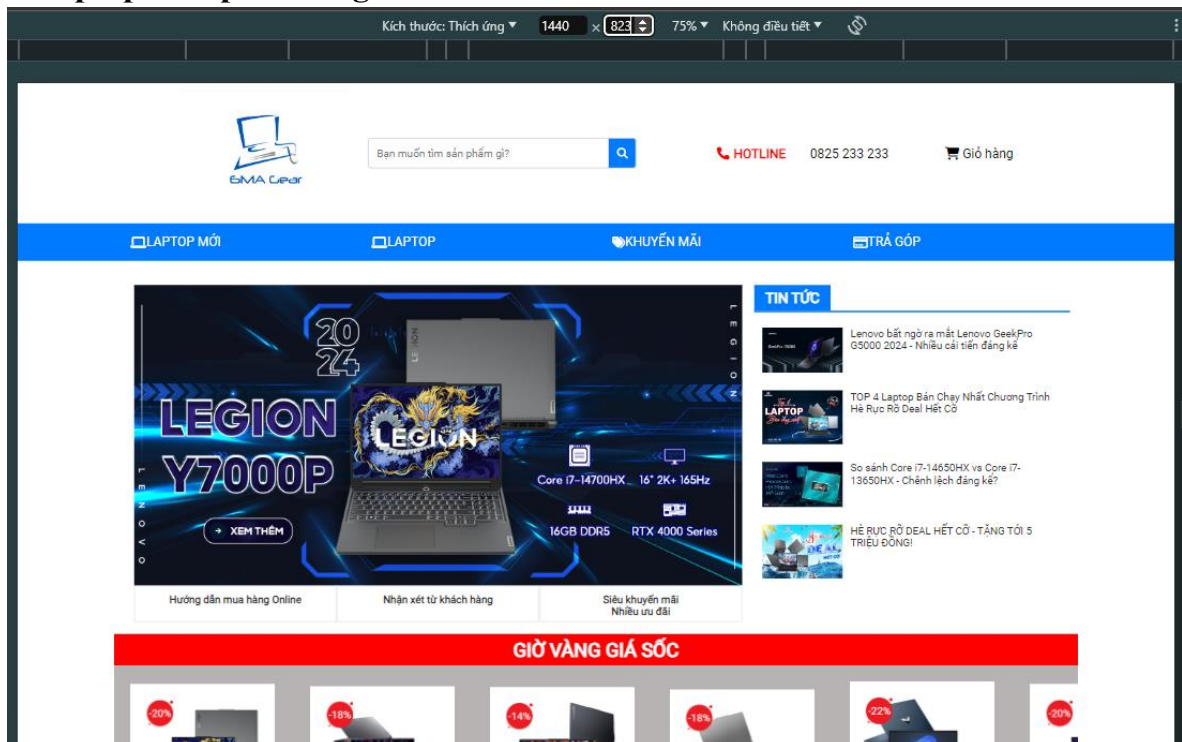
Kích thước: Thích ứng ▾ 1440 × 823 75% ▾ Không điều tiết ▾

GMA Gear

Bạn muốn tìm sản phẩm gì?

HOTLINE 0825 233 233

Giỏ hàng

LAPTOP MỚI LAPTOP KHUYẾN MÃI TRẢ GÓP

2024
LEGION Y7000P
LENOVO
XEM THÊM
Core i7-14700HX 16" 2K+ 165Hz
16GB DDR5 RTX 4000 Series

TIN TỨC

Lenovo bất ngờ ra mắt Lenovo GeekPro G5000 2024 - Nhiều cải tiến đáng kể

TOP 4 Laptop Bán Chạy Nhất Chương Trình Hè Rực Rỡ Deal Hết Cỡ

So sánh Core i7-14650HX vs Core i7-13650HX - Chênh lệch đáng kể?

HÈ RỰC RỠ DEAL HẾT CỠ - TẶNG TỚI 5 TRIỆU ĐỒNG!

Hướng dẫn mua hàng Online

Nhận xét từ khách hàng

Siêu khuyến mãi
Nhiều ưu đãi

GIỜ VÀNG GIÁ SỐC

-20% -18% -14% -18% -22% -20%